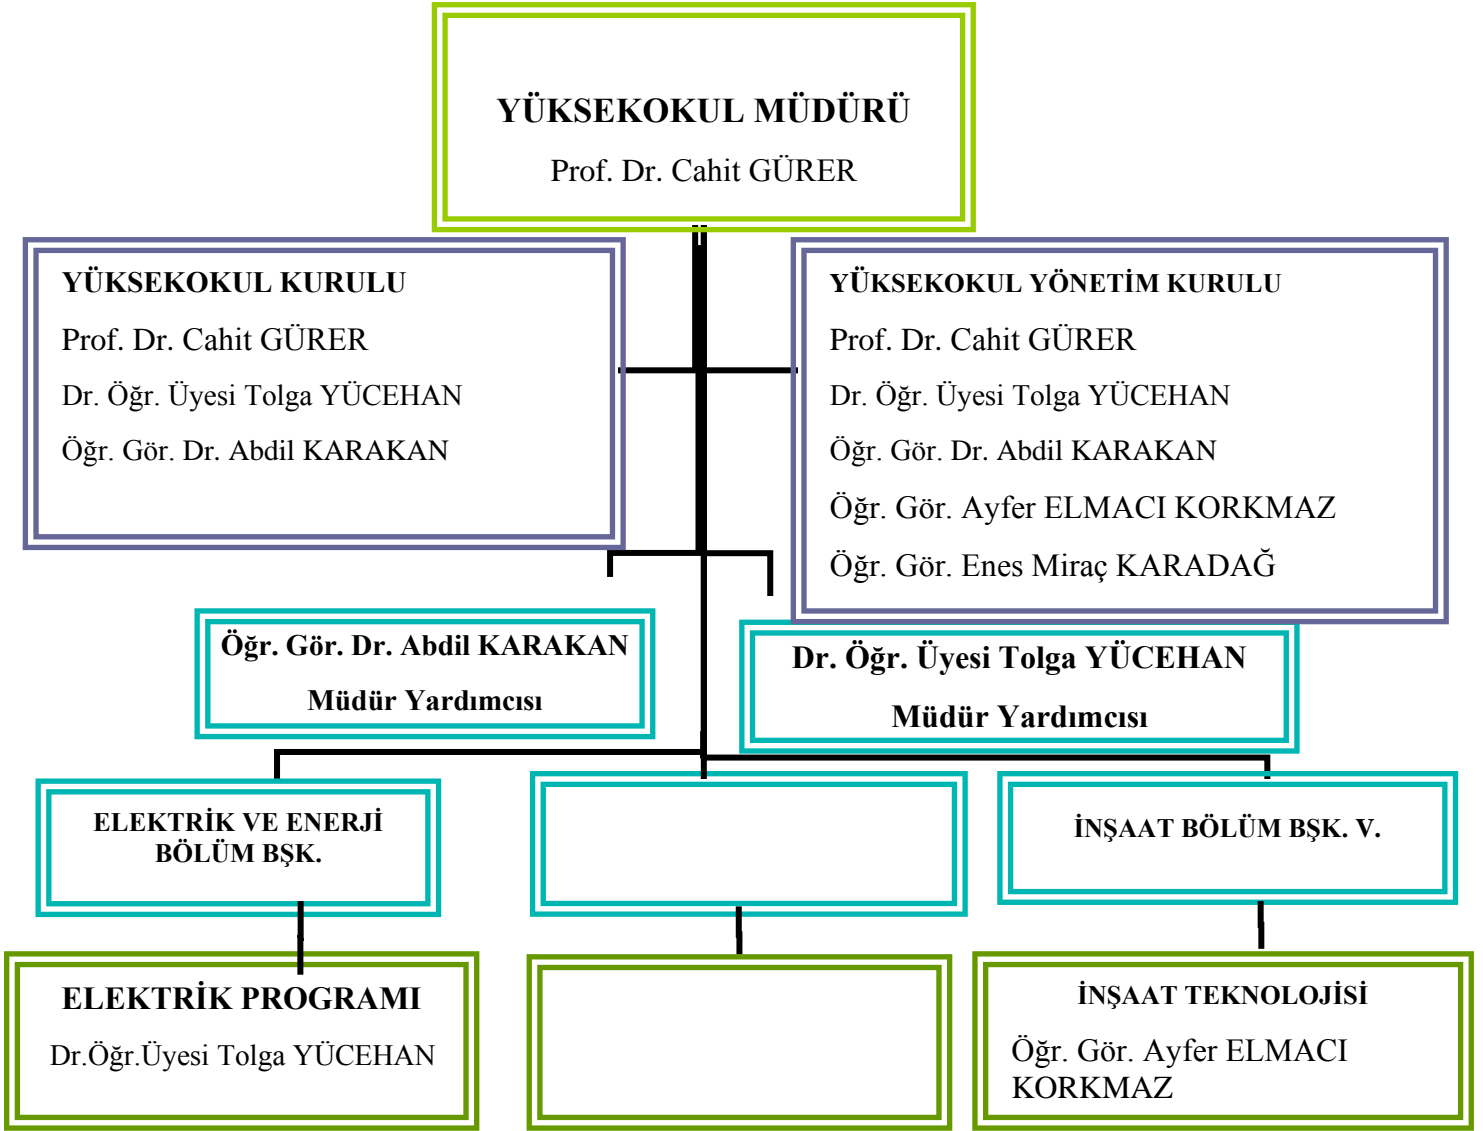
YÜKSEKOKUL MÜDÜRÜ
Prof. Dr. Cahit GÜRER

YÜKSEKOKUL KURULU
Prof. Dr. Cahit GÜRER
Dr. Öğr. Üyesi Tolga YÜCEHAN
Öğr. Gör. Dr. Abdil KARAKAN

YÜKSEKOKUL YÖNETİM KURULU
Prof. Dr. Cahit GÜRER
Dr. Öğr. Üyesi Tolga YÜCEHAN
Öğr. Gör. Dr. Abdil KARAKAN
Öğr. Gör. Ayfer ELMACI KORKMAZ
Öğr. Gör. Enes Miraç KARADAĞ

Öğr. Gör. Dr. Abdil KARAKAN
Müdür Yardımcısı

Dr. Öğr. Üyesi Tolga YÜCEHAN
Müdür Yardımcısı

ELEKTRİK VE ENERJİ BÖLÜM BŞK.

İNŞAAT BÖLÜM BŞK. V.

ELEKTRİK PROGRAMI
Dr.Öğr.Üyesi Tolga YÜCEHAN

İNŞAAT TEKNOLOJİSİ
Öğr. Gör. Ayfer ELMACI KORKMAZ